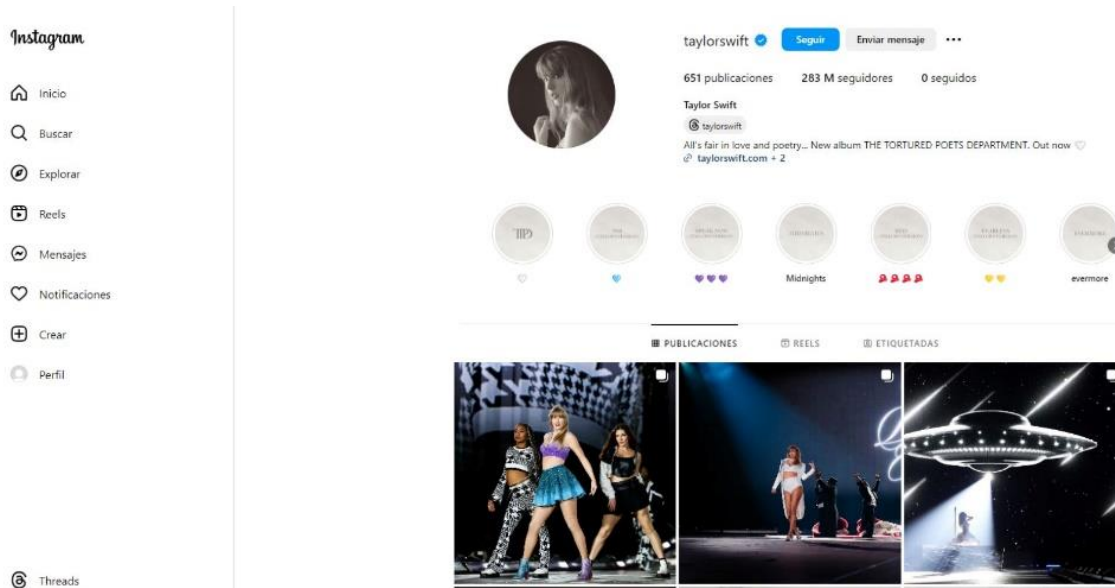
Instagram

Inicio

Buscar

Explorar

Reels

Mensajes

Notificaciones

Crear

Perfil

Threads

taylorswift Seguir Enviar mensaje ···

651 publicaciones 283 M seguidores 0 seguidos

Taylor Swift

taylorswift

All's fair in love and poetry... New album THE TORTURED POETS DEPARTMENT. Out now ♡
taylorswift.com + 2

TTPD

♡ 💙 💜💜💜 Midnights 🌶🌶🌶🌶 💛💛 evermore

PUBLICACIONES REELS ETIQUETADAS